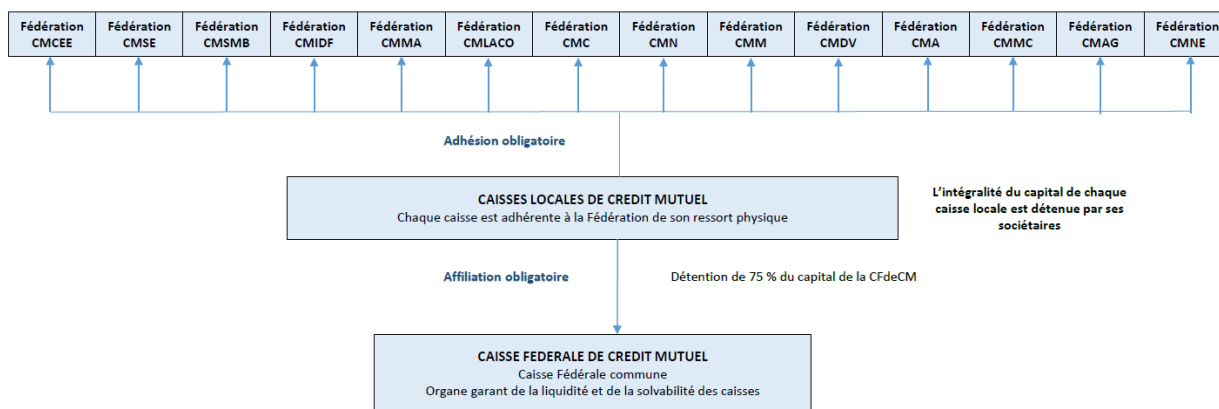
Fédération CMCEE

Fédération CMSE

Fédération CMSMB

Fédération CMIDF

Fédération CMMA

Fédération CMLACO

Fédération CMC

Fédération CMN

Fédération CMM

Fédération CMDV

Fédération CMA

Fédération CMMC

Fédération CMAG

Fédération CMNE

Adhésion obligatoire

CAISSES LOCALES DE CREDIT MUTUEL
Chaque caisse est adhérente à la Fédération de son ressort physique

L'intégralité du capital de chaque caisse locale est détenue par ses sociétaires

Affiliation obligatoire

Détention de 75 % du capital de la CFdeCM

CAISSE FEDERALE DE CREDIT MUTUEL
Caisse Fédérale commune
Organe garant de la liquidité et de la solvabilité des caisses